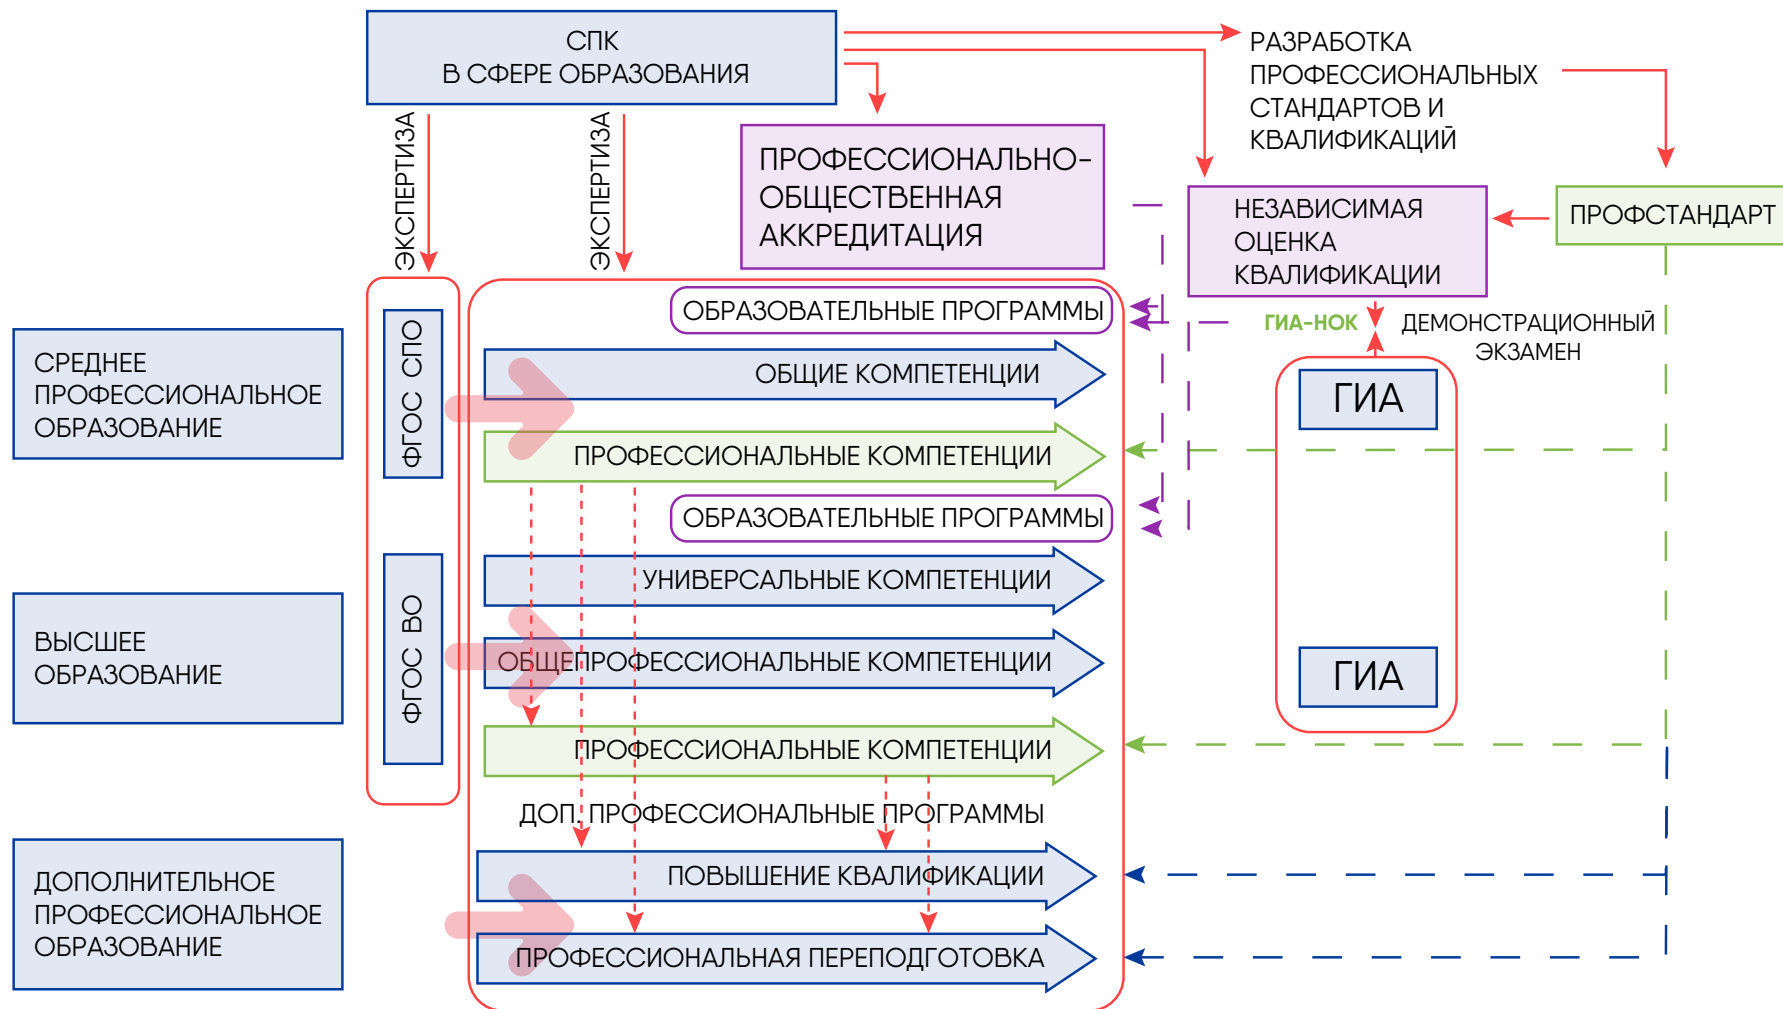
СПК
В СФЕРЕ ОБРАЗОВАНИЯ

РАЗРАБОТКА ПРОФЕССИОНАЛЬНЫХ СТАНДАРТОВ И КВАЛИФИКАЦИЙ

ЭКСПЕРТИЗА

ЭКСПЕРТИЗА

ПРОФЕССИОНАЛЬНО-ОБЩЕСТВЕННАЯ АККРЕДИТАЦИЯ

НЕЗАВИСИМАЯ ОЦЕНКА КВАЛИФИКАЦИИ

ПРОФСТАНДАРТ

СРЕДНЕЕ ПРОФЕССИОНАЛЬНОЕ ОБРАЗОВАНИЕ

ФГОС СПО

ОБРАЗОВАТЕЛЬНЫЕ ПРОГРАММЫ

ГИА-НОК

ДЕМОНСТРАЦИОННЫЙ ЭКЗАМЕН

ОБЩИЕ КОМПЕТЕНЦИИ

ГИА

ПРОФЕССИОНАЛЬНЫЕ КОМПЕТЕНЦИИ

ОБРАЗОВАТЕЛЬНЫЕ ПРОГРАММЫ

ВЫСШЕЕ ОБРАЗОВАНИЕ

ФГОС ВО

УНИВЕРСАЛЬНЫЕ КОМПЕТЕНЦИИ

ОБЩЕПРОФЕССИОНАЛЬНЫЕ КОМПЕТЕНЦИИ

ГИА

ПРОФЕССИОНАЛЬНЫЕ КОМПЕТЕНЦИИ

ДОП. ПРОФЕССИОНАЛЬНЫЕ ПРОГРАММЫ

ДОПОЛНИТЕЛЬНОЕ ПРОФЕССИОНАЛЬНОЕ ОБРАЗОВАНИЕ

ПОВЫШЕНИЕ КВАЛИФИКАЦИИ

ПРОФЕССИОНАЛЬНАЯ ПЕРЕПОДГОТОВКА